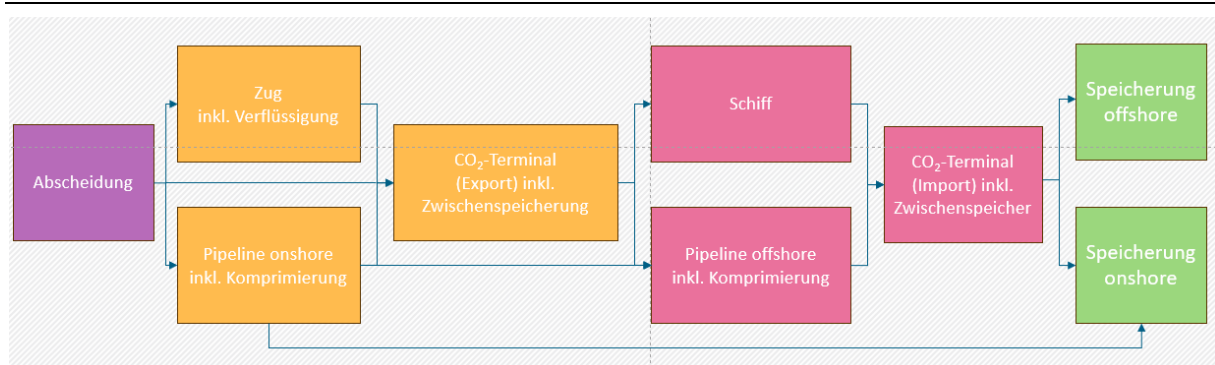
Zug
inkl. Verflüssigung

Abscheidung

CO$_2$-Terminal
(Export) inkl.
Zwischenspeicherung

Pipeline onshore
inkl. Komprimierung

Schiff

Pipeline offshore
inkl. Komprimierung

CO$_2$-Terminal
(Import) inkl.
Zwischenspeicher

Speicherung
offshore

Speicherung
onshore